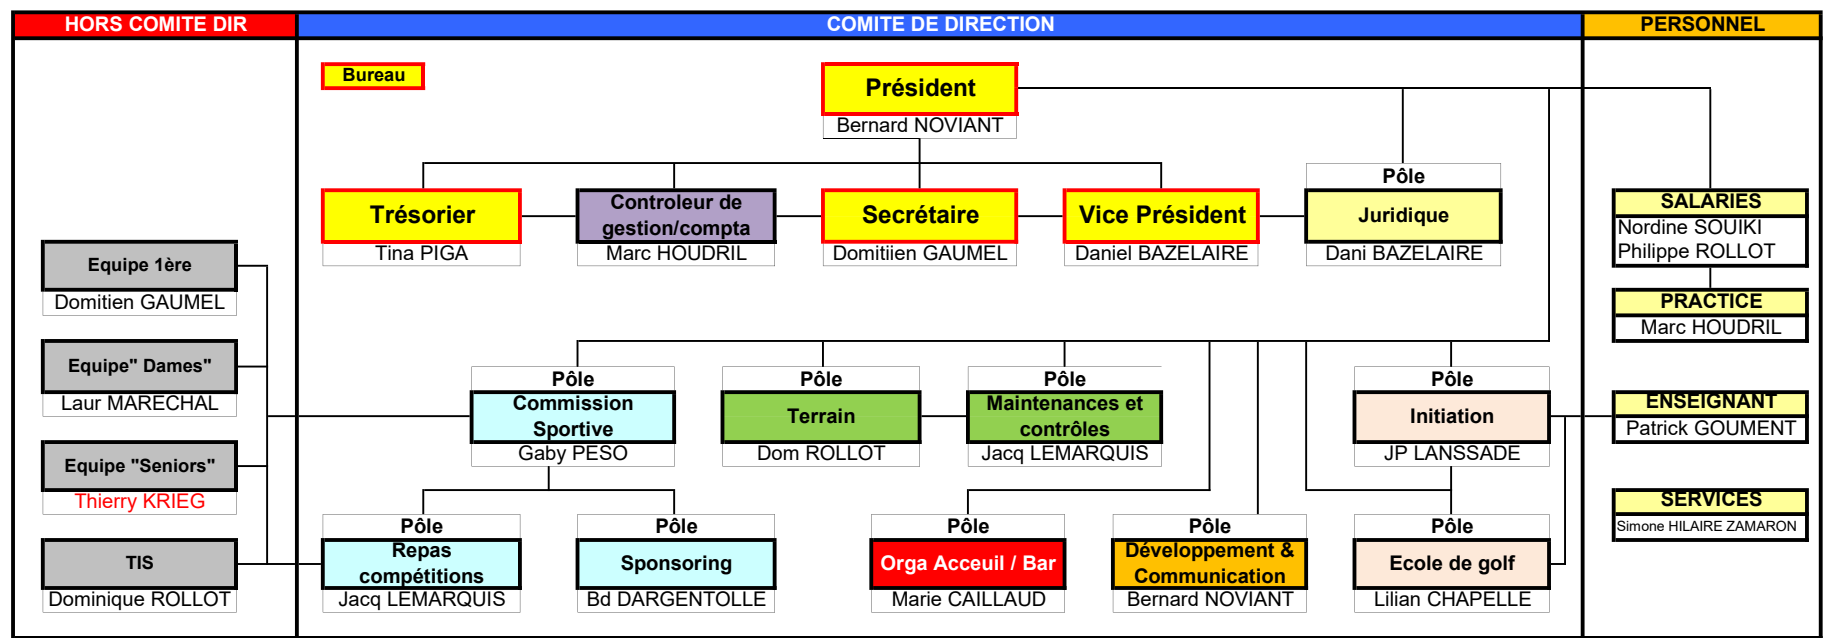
HORS COMITE DIR

COMITE DE DIRECTION

PERSONNEL

Bureau

Président
Bernard NOVIANT

Trésorier
Tina PIGA

Controleur de gestion/compta
Marc HOUDRIL

Secrétaire
Domitiien GAUMEL

Vice Président
Daniel BAZELAIRE

Pôle
Juridique
Dani BAZELAIRE

SALARIES
Nordine SOUIKI
Philippe ROLLOT

PRACTICE
Marc HOUDRIL

ENSEIGNANT
Patrick GOUMENT

SERVICES
Simone HILAIRE ZAMARON

Equipe 1ère
Domitien GAUMEL

Equipe" Dames"
Laur MARECHAL

Equipe "Seniors"
Thierry KRIEG

TIS
Dominique ROLLOT

Pôle
Commission Sportive
Gaby PESO

Pôle
Terrain
Dom ROLLOT

Pôle
Maintenances et contrôles
Jacq LEMARQUIS

Pôle
Initiation
JP LANSSADE

Pôle
Repas compétitions
Jacq LEMARQUIS

Pôle
Sponsoring
Bd DARGENTOLLE

Pôle
Orga Acceuil / Bar
Marie CAILLAUD

Pôle
Développement & Communication
Bernard NOVIANT

Pôle
Ecole de golf
Lilian CHAPELLE